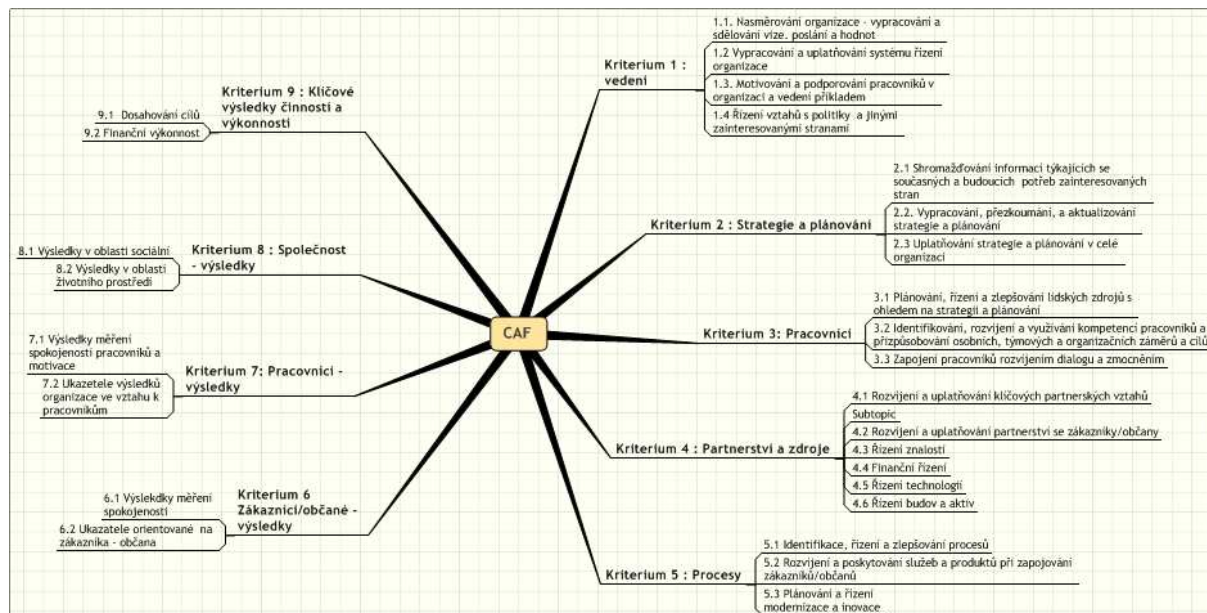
CAF

Kriterium 1 : vedení

1.1. Nasměrování organizace - vypracování a sdělování vize, poslání a hodnot

1.2 Vypracování a uplatňování systému řízení organizace

1.3. Motivování a podporování pracovníků v organizaci a vedení příkladem

1.4 Řízení vztahů s politiky a jinými zainteresovanými stranami

Kriterium 2 : Strategie a plánování

2.1 Shromažďování informací týkajících se současných a budoucích potřeb zainteresovaných stran

2.2. Vypracování, přezkoumání, a aktualizování strategie a plánování

2.3 Uplatňování strategie a plánování v celé organizaci

Kriterium 3: Pracovníci

3.1 Plánování, řízení a zlepšování lidských zdrojů s ohledem na strategii a plánování

3.2 Identifikování, rozvíjení a využívání kompetencí pracovníků a přizpůsobování osobních, týmových a organizačních záměrů a cílů

3.3 Zapojení pracovníků rozvíjením dialogu a zmocněním

Kriterium 4 : Partnerství a zdroje

4.1 Rozvíjení a uplatňování klíčových partnerských vztahů

Subtopic

4.2 Rozvíjení a uplatňování partnerství se zákazníky/občany

4.3 Řízení znalostí

4.4 Finanční řízení

4.5 Řízení technologií

4.6 Řízení budov a aktiv

Kriterium 5 : Procesy

5.1 Identifikace, řízení a zlepšování procesů

5.2 Rozvíjení a poskytování služeb a produktů při zapojování zákazníků/občanů

5.3 Plánování a řízení modernizace a inovace

Kriterium 6 Zákazníci/občané - výsledky

6.1 Výsledkdy měření spokojenosti

6.2 Ukazatele orientované na zákazníka - občana

Kriterium 7: Pracovníci - výsledky

7.1 Výsledky měření spokojenosti pracovníků a motivace

7.2 Ukazatele výsledků organizace ve vztahu k pracovníkům

Kriterium 8 : Společnost - výsledky

8.1 Výsledky v oblasti sociální

8.2 Výsledky v oblasti životního prostředí

Kriterium 9 : Klíčové výsledky činnosti a výkonnosti

9.1 Dosahování cílů

9.2 Finanční výkonnost